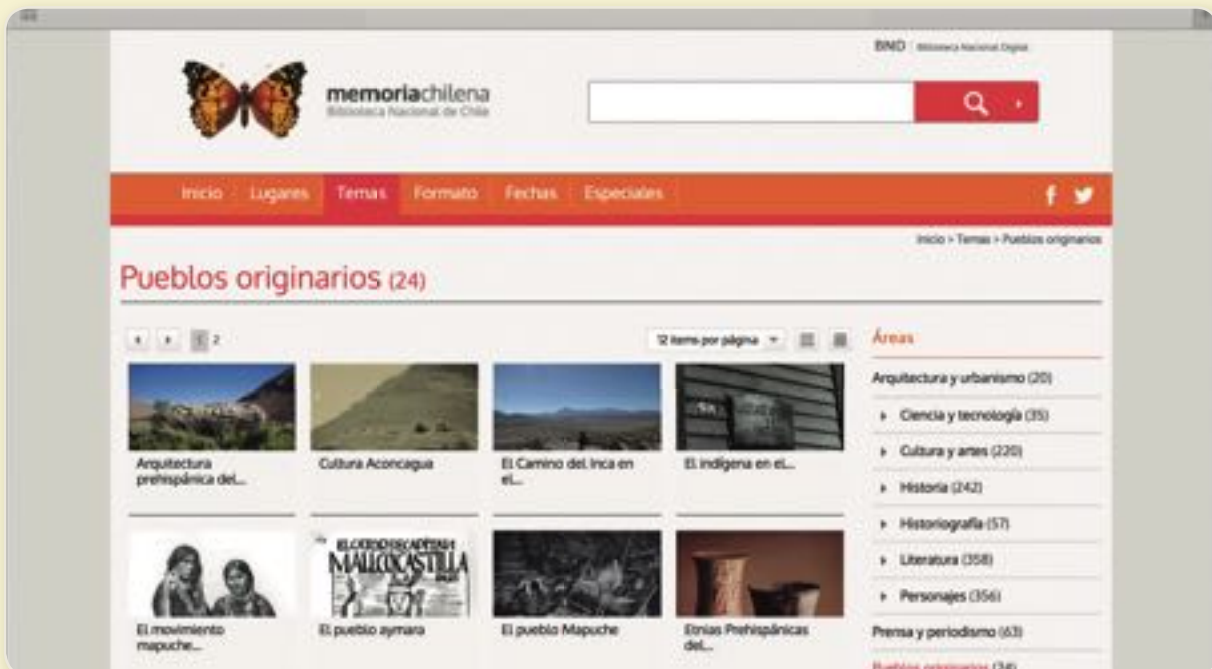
BND Biblioteca Nacional Digital

memoriachilena
Biblioteca Nacional de Chile

Inicio Lugares Temas Formato Fechas Especiales

Inicio > Temas > Pueblos originarios

Pueblos originarios (24)

1 2

12 items por página

Arquitectura prehispánica del...

Cultura Aconcagua

El Camino del Inca en el...

El indígena en el...

El movimiento mapuche...

El pueblo aymara

El pueblo Mapuche

Etnias Prehispánicas del...

Áreas

Arquitectura y urbanismo (20)

Ciencia y tecnología (35)

Cultura y artes (220)

Historia (242)

Historiografía (57)

Literatura (358)

Personajes (356)

Prensa y periodismo (63)

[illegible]